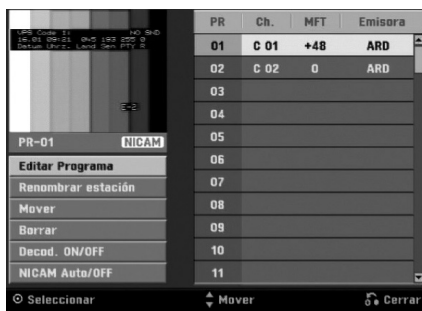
VPS Code 1: NO SND
16 01 09:21 0-5 193 255 0
Datum Uhrz. Land Sen PTY R

E-2

PR-01 NICAM

Editar Programa
Renombrar estación
Mover
Borrar
Decod. ON/OFF
NICAM Auto/OFF

| PR | Ch. | MFT | Emisora |
|---|---|---|---|
| 01 | C 01 | +48 | ARD |
| 02 | C 02 | 0 | ARD |
| 03 | | | |
| 04 | | | |
| 05 | | | |
| 06 | | | |
| 07 | | | |
| 08 | | | |
| 09 | | | |
| 10 | | | |
| 11 | | | |

Seleccionar Mover Cerrar